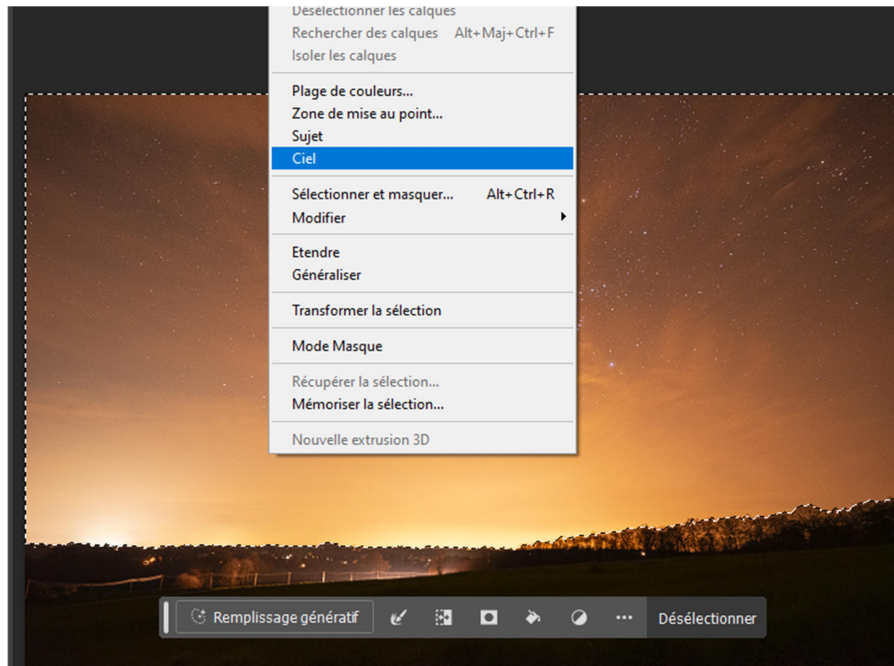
Désélectionner les calques
Rechercher des calques Alt+Maj+Ctrl+F
Isoler les calques

Plage de couleurs...
Zone de mise au point...
Sujet
Ciel

Sélectionner et masquer... Alt+Ctrl+R
Modifier

Etendre
Généraliser

Transformer la sélection

Mode Masque

Récupérer la sélection...
Mémoriser la sélection...

Nouvelle extrusion 3D

Remplissage génératif
Désélectionner